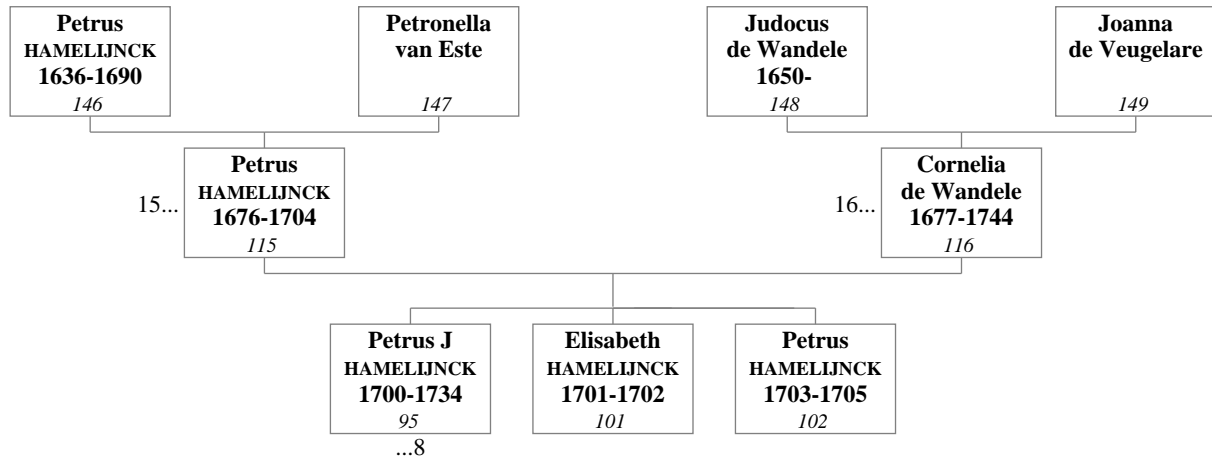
Petrus
HAMELIJNCK
1636-1690
146

Petronella
van Este
147

Judocus
de Wandele
1650-
148

Joanna
de Veugelare
149

15...

Petrus
HAMELIJNCK
1676-1704
115

16...

Cornelia
de Wandele
1677-1744
116

Petrus J
HAMELIJNCK
1700-1734
95
...8

Elisabeth
HAMELIJNCK
1701-1702
101

Petrus
HAMELIJNCK
1703-1705
102